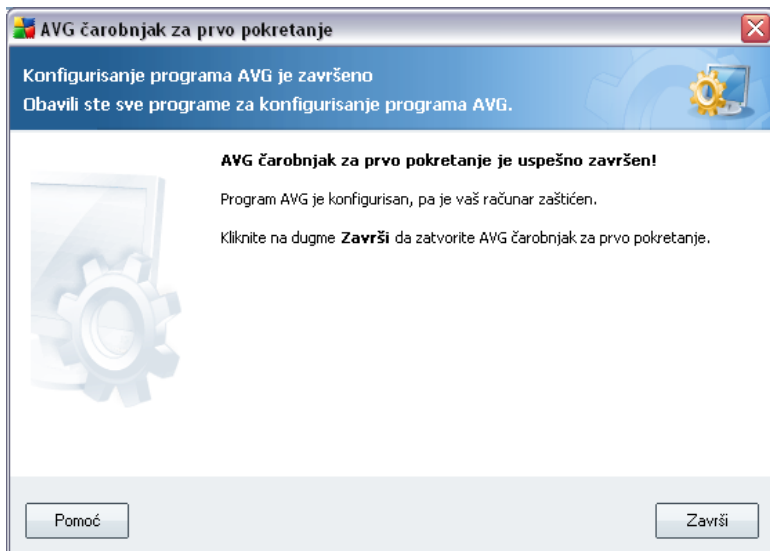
AVG čarobnjak za prvo pokretanje

Konfigurisanje programa AVG je završeno
Obavili ste sve programe za konfigurisanje programa AVG.

AVG čarobnjak za prvo pokretanje je uspešno završen!

Program AVG je konfigurisan, pa je vaš računar zaštićen.

Kliknite na dugme Završi da zatvorite AVG čarobnjak za prvo pokretanje.

Pomoć

Završi